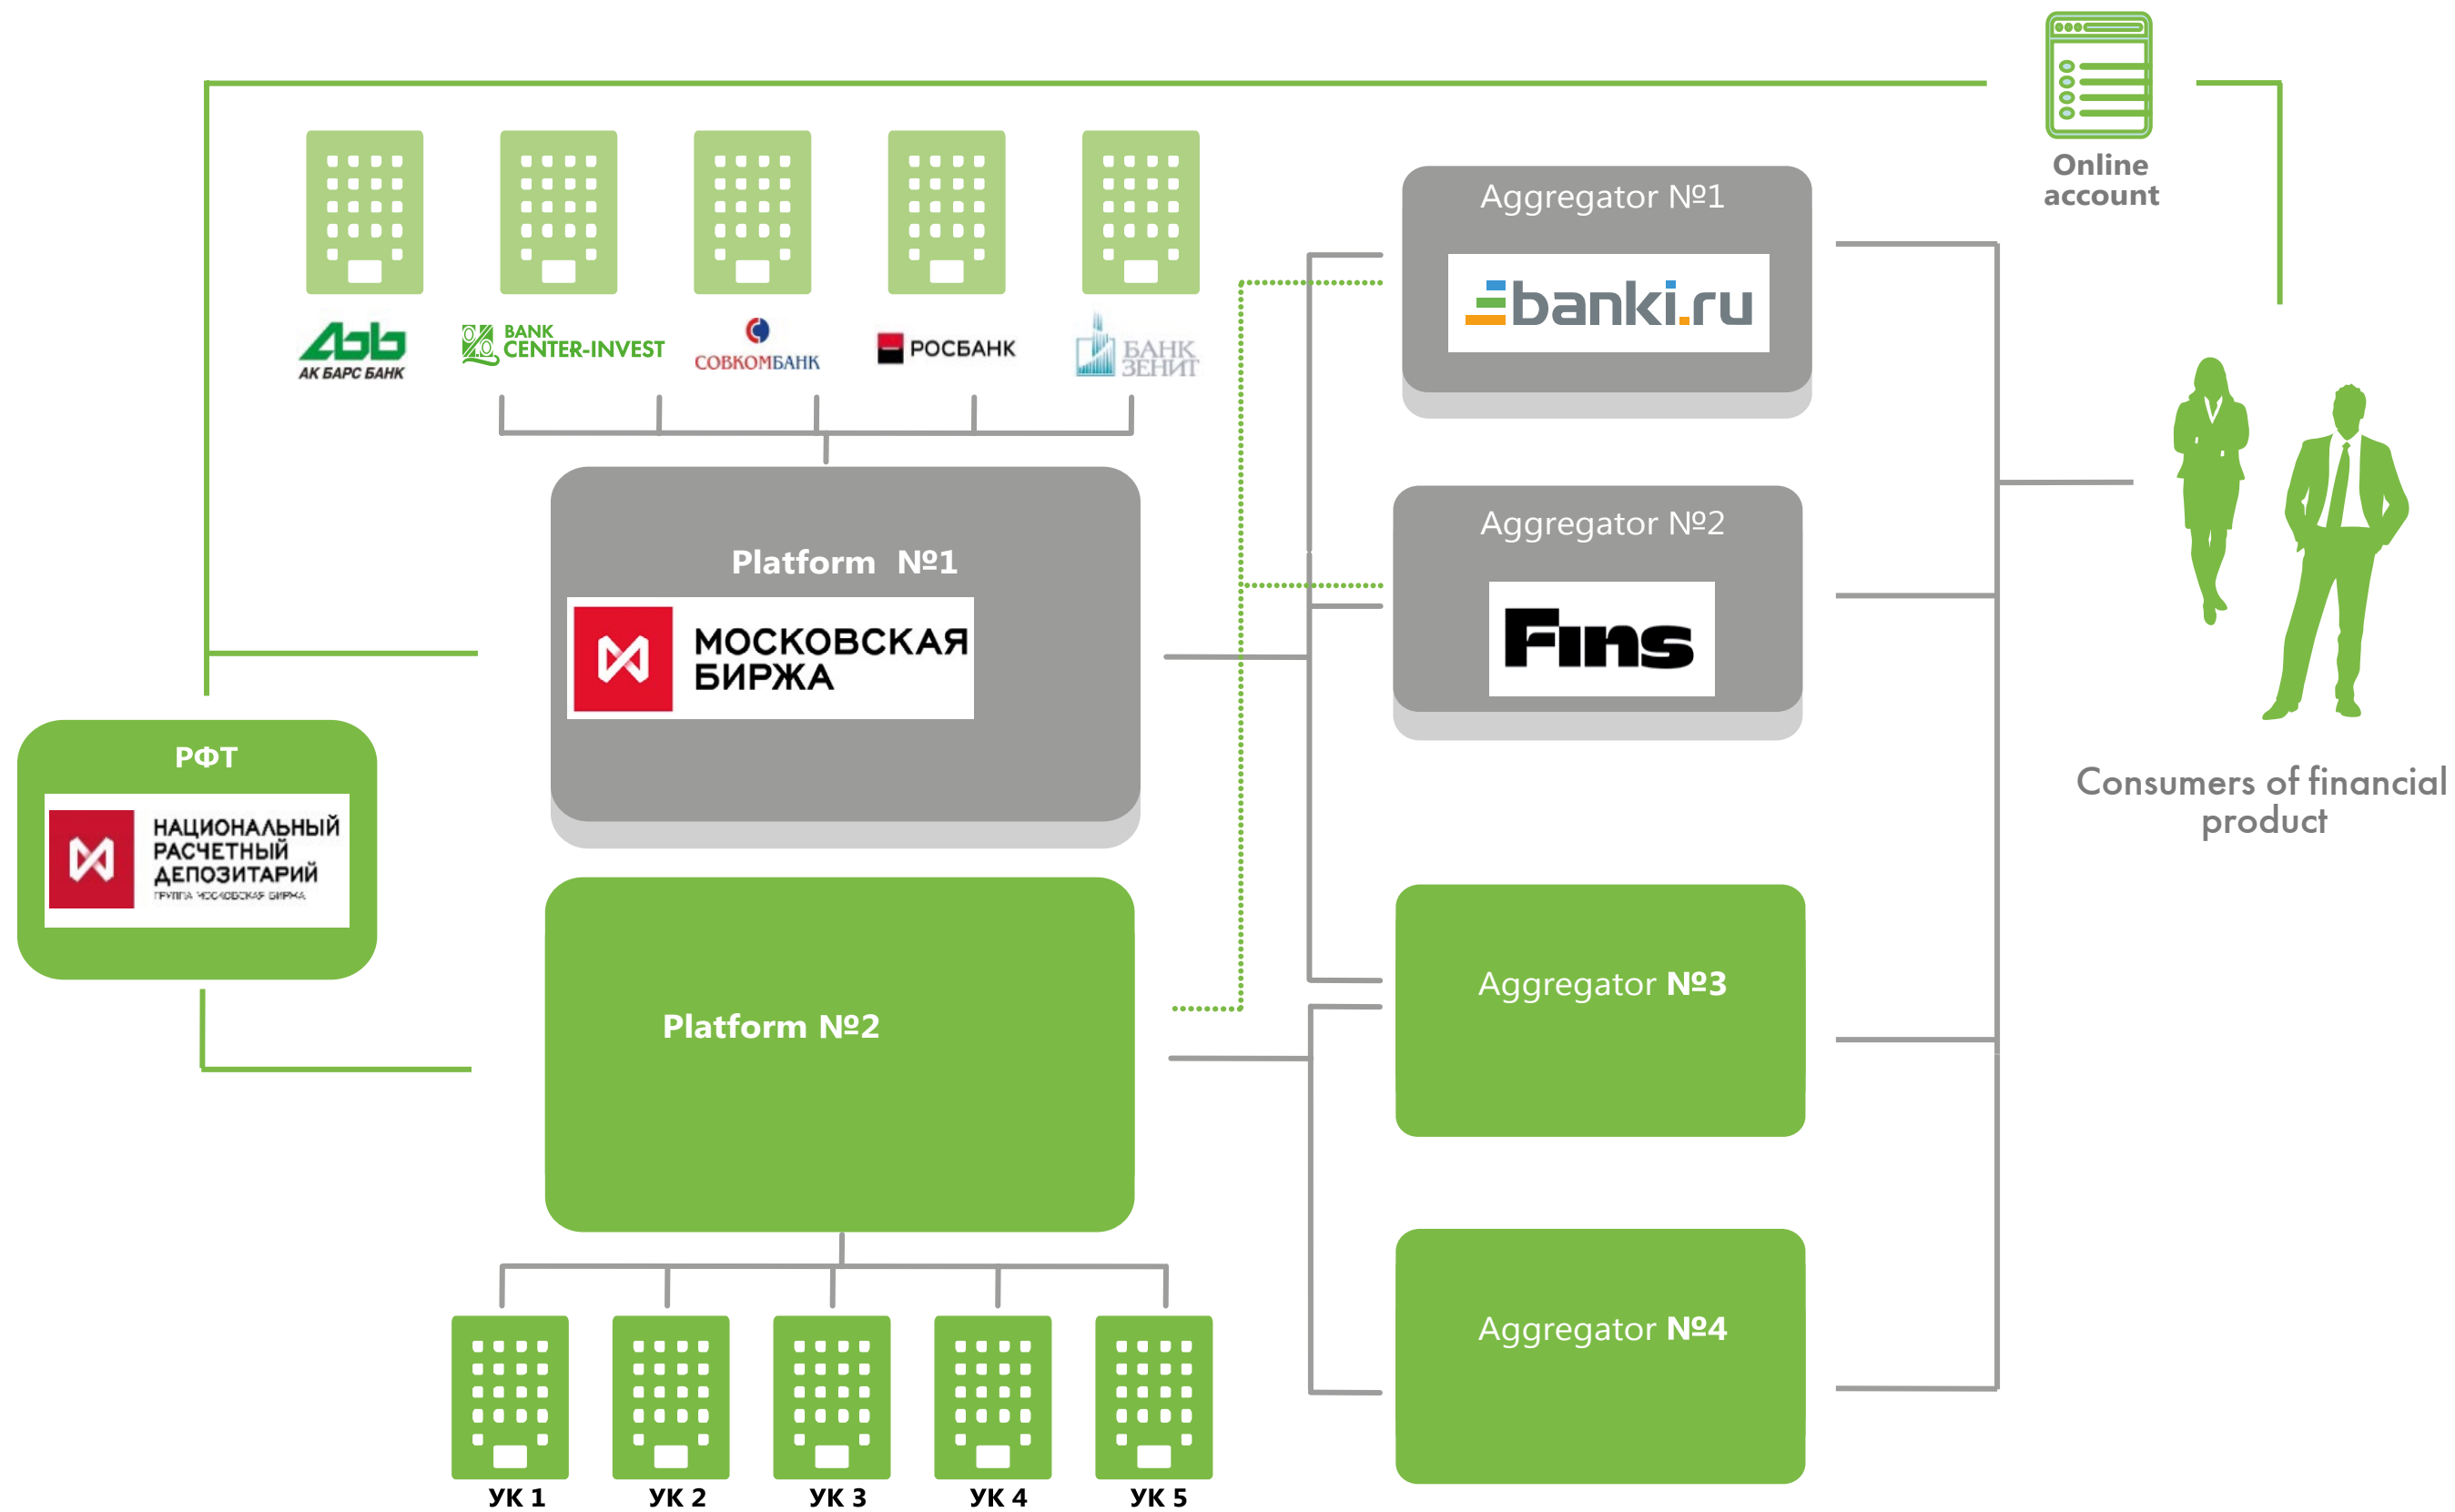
Online account

AK БАРС БАНК

BANK CENTER-INVEST

СОВКОМБАНК

РОСБАНК

БАНК ЗЕНИТ

Aggregator №1

banki.ru

Aggregator №2

Fins

Platform №1

МОСКОВСКАЯ БИРЖА

РФТ

НАЦИОНАЛЬНЫЙ РАСЧЕТНЫЙ ДЕПОЗИТАРИЙ

ГРУППА МОСКОВСКАЯ БИРЖА

Consumers of financial product

Platform №2

Aggregator №3

Aggregator №4

УК 1

УК 2

УК 3

УК 4

УК 5